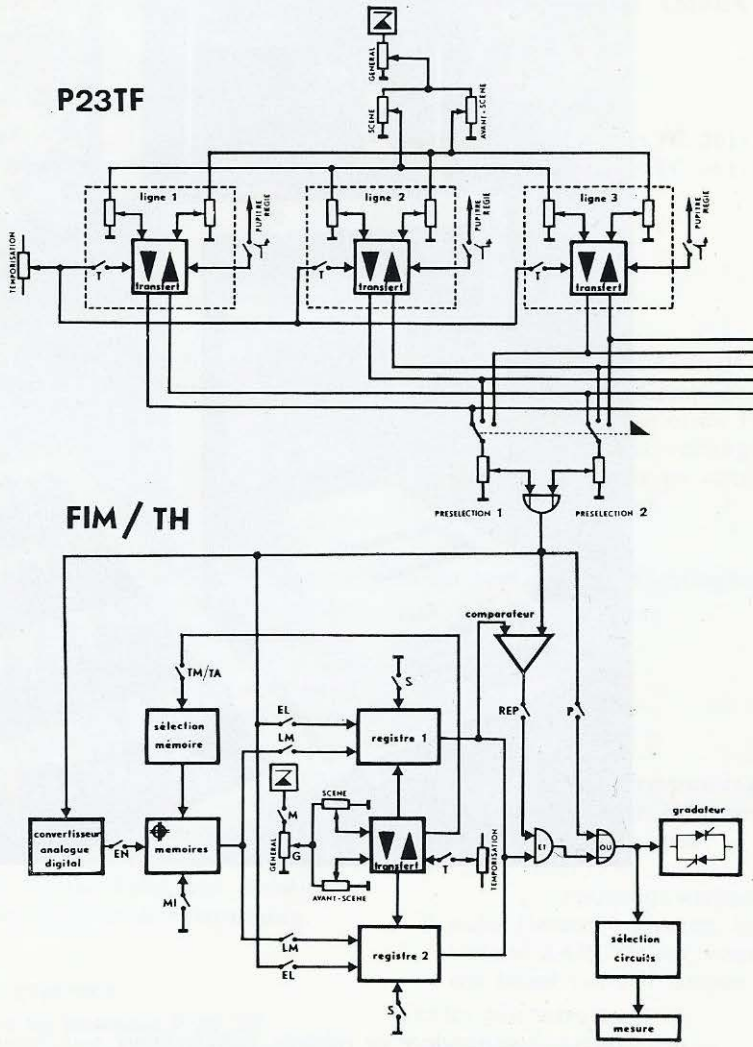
P23TF

GENERAL

SCENE

AVANT-SCENE

TEMPORISATION

ligne 1

T

transfert

PUPITRE REGIE

ligne 2

T

transfert

PUPITRE REGIE

ligne 3

T

transfert

PUPITRE REGIE

PRESELECTION 1

PRESELECTION 2

FIM / TH

comparateur

TM/TA

S

sélection mémoire

EL

LM

registre 1

REP

P

SCENE

M

GENERAL

G

transfert

T

TEMPORISATION

ET

OU

gradateur

convertisseur analogue digital

EN

memoires

MI

AVANT-SCENE

LM

EL

registre 2

S

sélection circuits

mesure